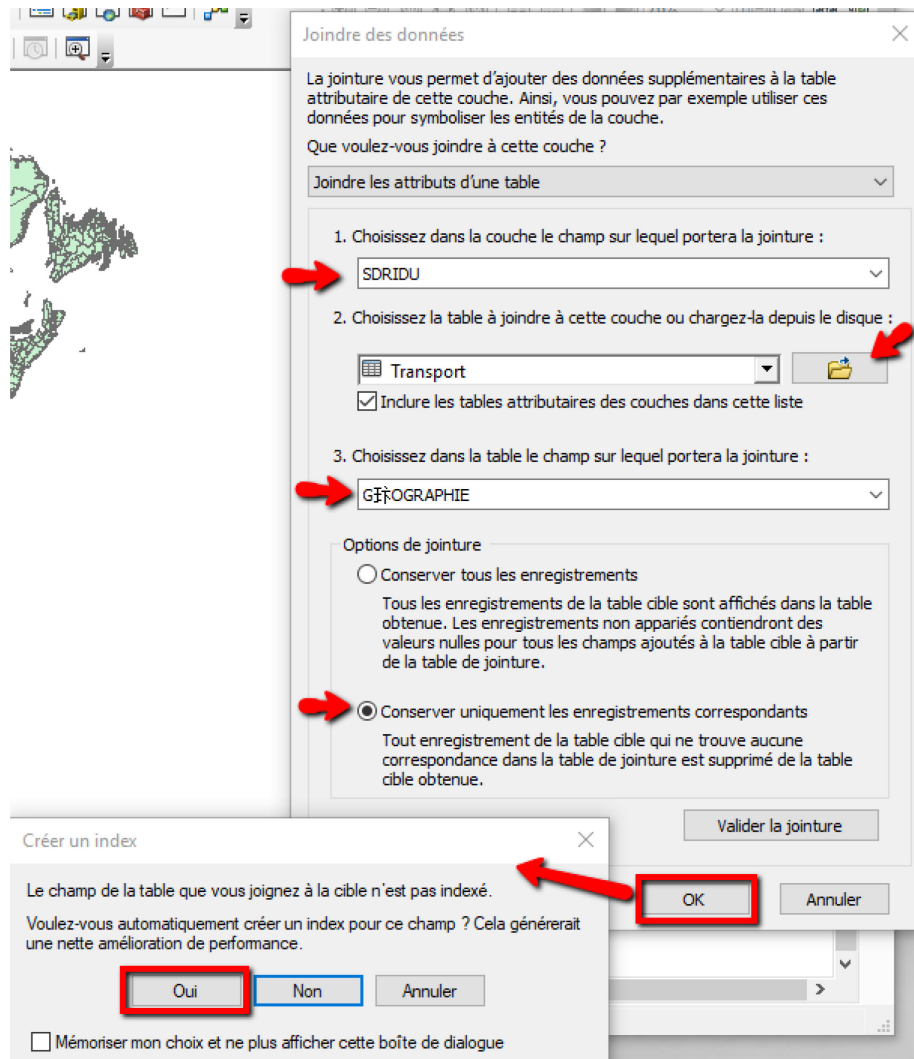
Joindre des données

La jointure vous permet d'ajouter des données supplémentaires à la table attributaire de cette couche. Ainsi, vous pouvez par exemple utiliser ces données pour symboliser les entités de la couche.

Que voulez-vous joindre à cette couche ?

Joindre les attributs d'une table

1. Choisissez dans la couche le champ sur lequel portera la jointure :

SDRIDU

2. Choisissez la table à joindre à cette couche ou chargez-la depuis le disque :

Transport

Inclure les tables attributaires des couches dans cette liste

3. Choisissez dans la table le champ sur lequel portera la jointure :

G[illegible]OGRAPHIE

Options de jointure

Conserver tous les enregistrements

Tous les enregistrements de la table cible sont affichés dans la table obtenue. Les enregistrements non appariés contiendront des valeurs nulles pour tous les champs ajoutés à la table cible à partir de la table de jointure.

Conserver uniquement les enregistrements correspondants

Tout enregistrement de la table cible qui ne trouve aucune correspondance dans la table de jointure est supprimé de la table cible obtenue.

Valider la jointure

OK

Annuler

Créer un index

Le champ de la table que vous joignez à la cible n'est pas indexé.

Voulez-vous automatiquement créer un index pour ce champ ? Cela générerait une nette amélioration de performance.

Oui

Non

Annuler

Mémoriser mon choix et ne plus afficher cette boîte de dialogue